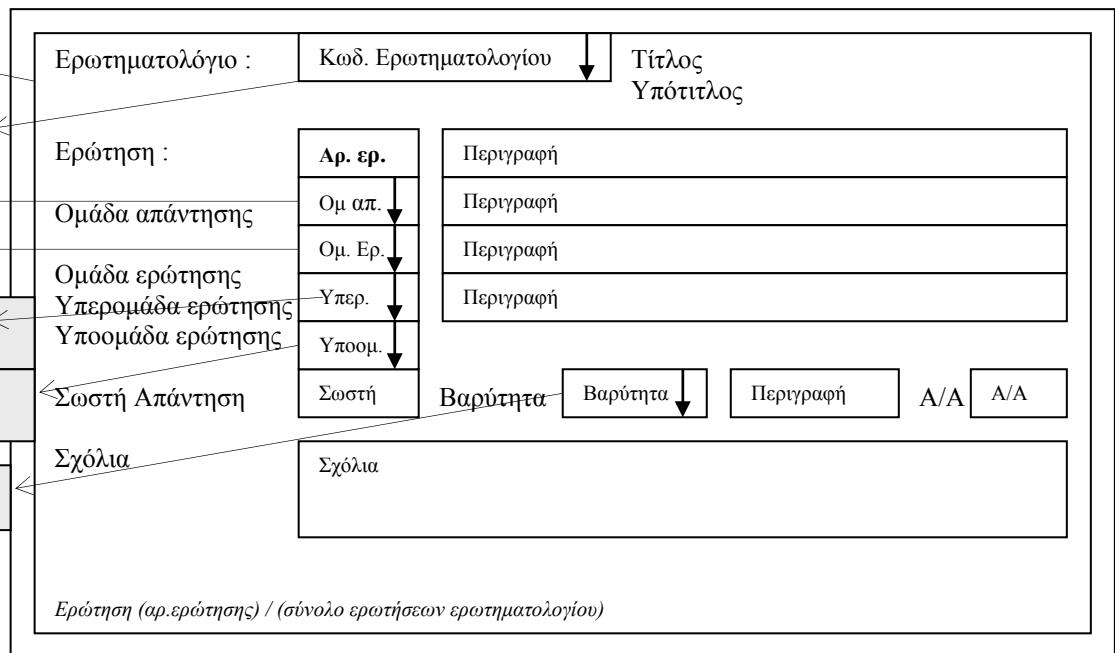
Ερωτηματολόγιο :
Κωδ. Ερωτηματολογίου
Τίτλος
Υπότιτλος

Ερώτηση :
Αρ. ερ.
Περιγραφή

Ομάδα απάντησης
Ομ απ.
Περιγραφή

Ομ. Ερ.
Περιγραφή

Ομάδα ερώτησης
Υπερομάδα ερώτησης
Υπερ.
Περιγραφή

Υποομάδα ερώτησης
Υποομ.

Σωστή Απάντηση
Σωστή
Βαρύτητα
Βαρύτητα
Περιγραφή
Α/Α
Α/Α

Σχόλια
Σχόλια

Ερώτηση (αρ.ερώτησης) / (σύνολο ερωτήσεων ερωτηματολογίου)